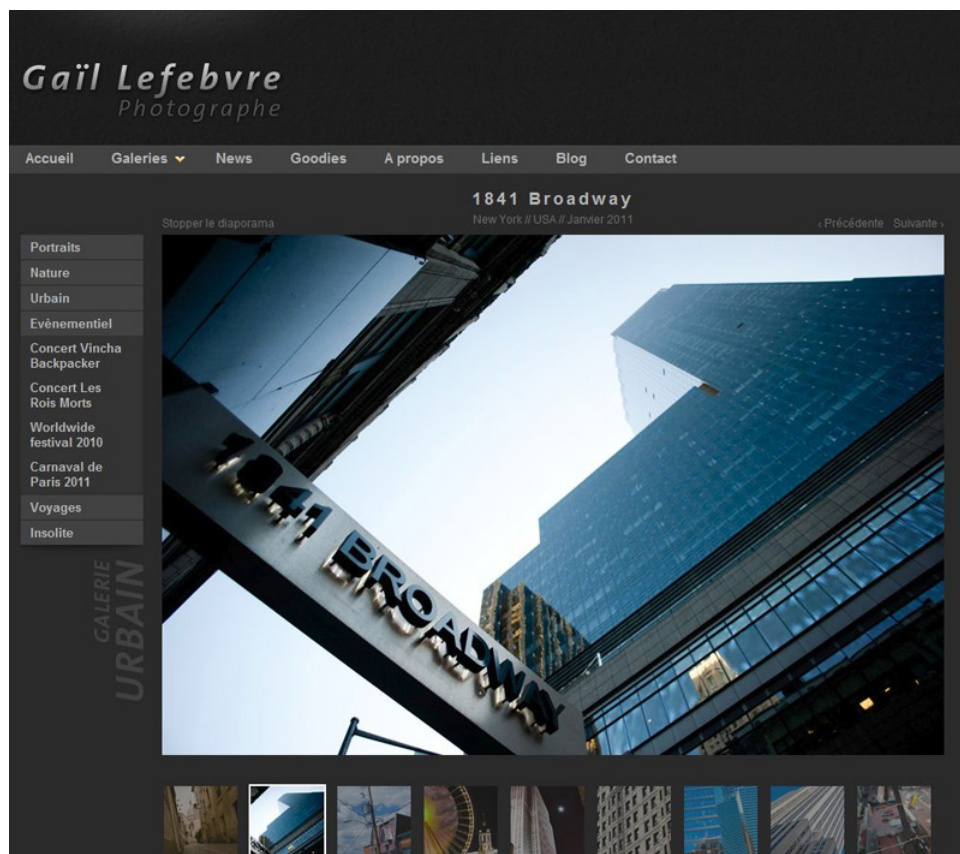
Gaïl Lefebvre
Photographe

Accueil Galeries News Goodies A propos Liens Blog Contact

1841 Broadway
New York // USA // Janvier 2011

Stopper le diaporama

‹ Précédente Suivante ›

Portraits
Nature
Urbain
Evènementiel
Concert Vincha Backpacker
Concert Les Rois Morts
Worldwide festival 2010
Carnaval de Paris 2011
Voyages
Insolite

GALERIE URBAIN

1841 BROADWAY